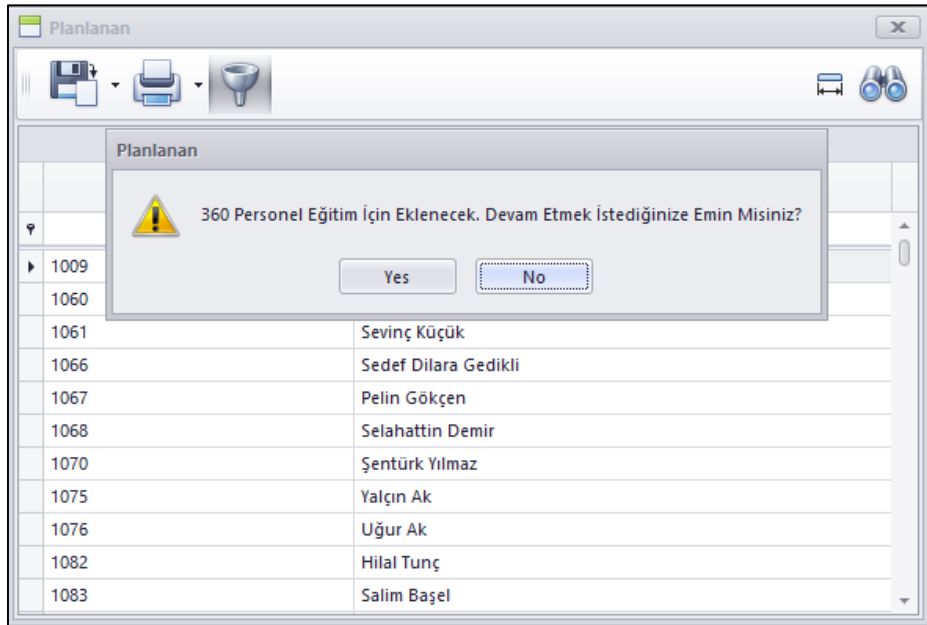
Planlanan

Planlanan

360 Personel Eğitim İçin Eklenecek. Devam Etmek İstediğinize Emin Misiniz?

Yes No

| | |
|---|---|
| 1009 | |
| 1060 | |
| 1061 | Sevinç Küçük |
| 1066 | Sedef Dilara Gedikli |
| 1067 | Pelin Gökçen |
| 1068 | Selahattin Demir |
| 1070 | Şentürk Yılmaz |
| 1075 | Yalçın Ak |
| 1076 | Uğur Ak |
| 1082 | Hilal Tunç |
| 1083 | Salim Başel |